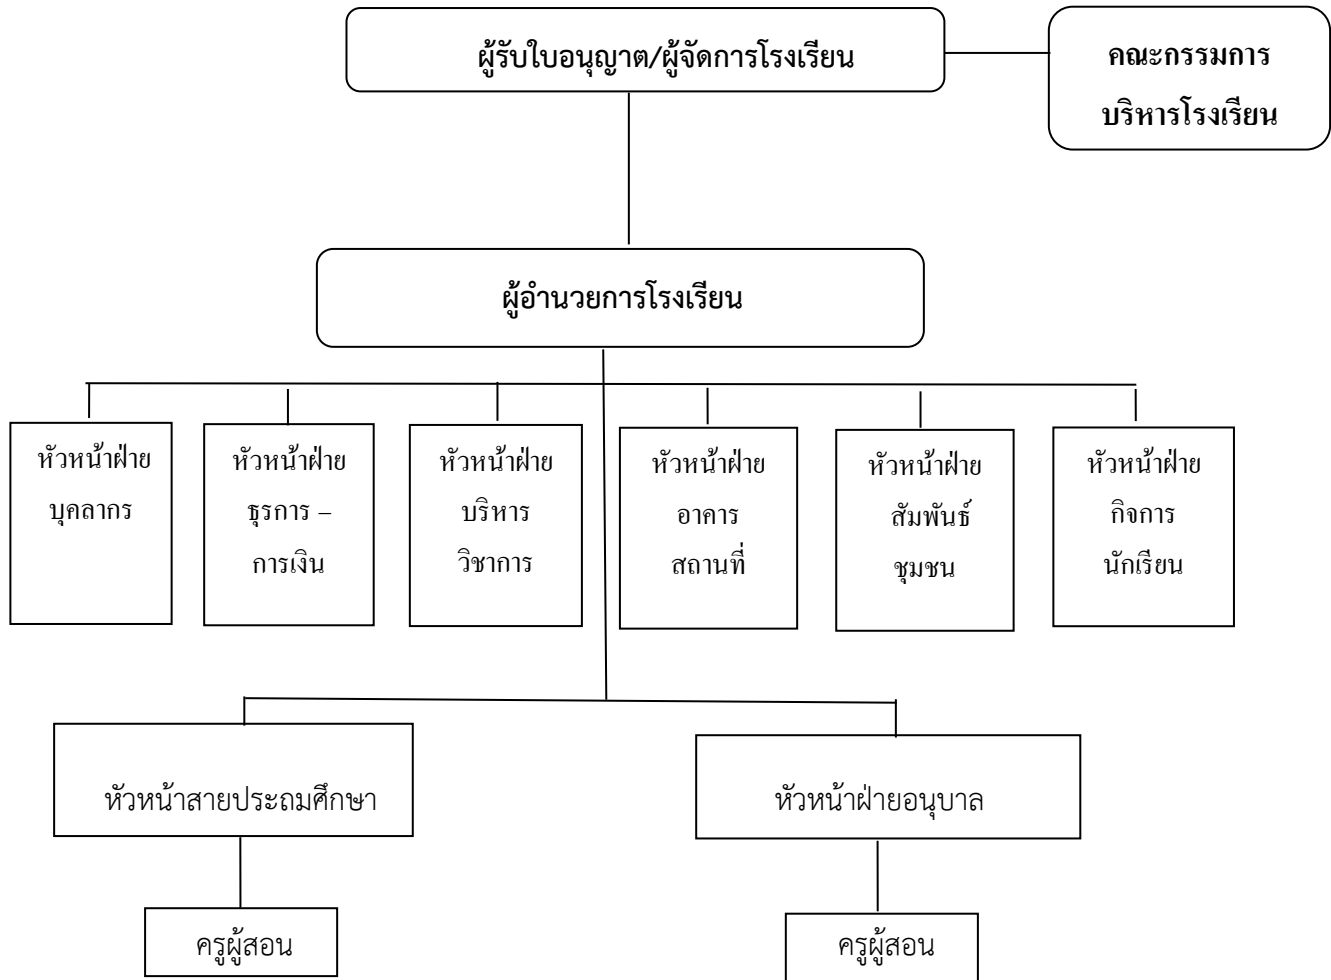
ผู้รับใบอนุญาต/ผู้จัดการโรงเรียน

คณะกรรมการบริหารโรงเรียน

ผู้อำนวยการโรงเรียน

หัวหน้าฝ่ายบุคลากร

หัวหน้าฝ่ายธุรการ – การเงิน

หัวหน้าฝ่ายบริหารวิชาการ

หัวหน้าฝ่ายอาคารสถานที่

หัวหน้าฝ่ายสัมพันธ์ชุมชน

หัวหน้าฝ่ายกิจการนักเรียน

หัวหน้าสายประถมศึกษา

หัวหน้าฝ่ายอนุบาล

ครูผู้สอน

ครูผู้สอน